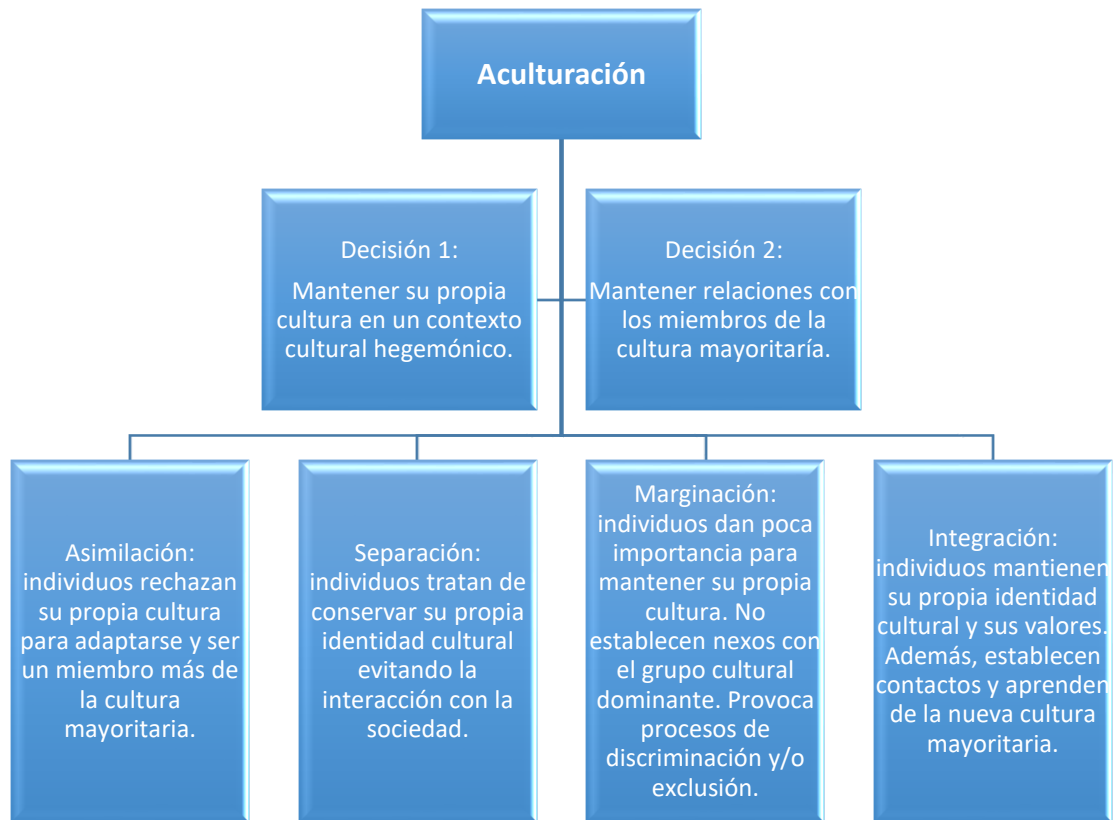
Aculturación

Decisión 1:

Mantener su propia cultura en un contexto cultural hegemónico.

Decisión 2:

Mantener relaciones con los miembros de la cultura mayoritaría.

Asimilación: individuos rechazan su propia cultura para adaptarse y ser un miembro más de la cultura mayoritaria.

Separación: individuos tratan de conservar su propia identidad cultural evitando la interacción con la sociedad.

Marginación: individuos dan poca importancia para mantener su propia cultura. No establecen nexos con el grupo cultural dominante. Provoca procesos de discriminación y/o exclusión.

Integración: individuos mantienen su propia identidad cultural y sus valores. Además, establecen contactos y aprenden de la nueva cultura mayoritaria.